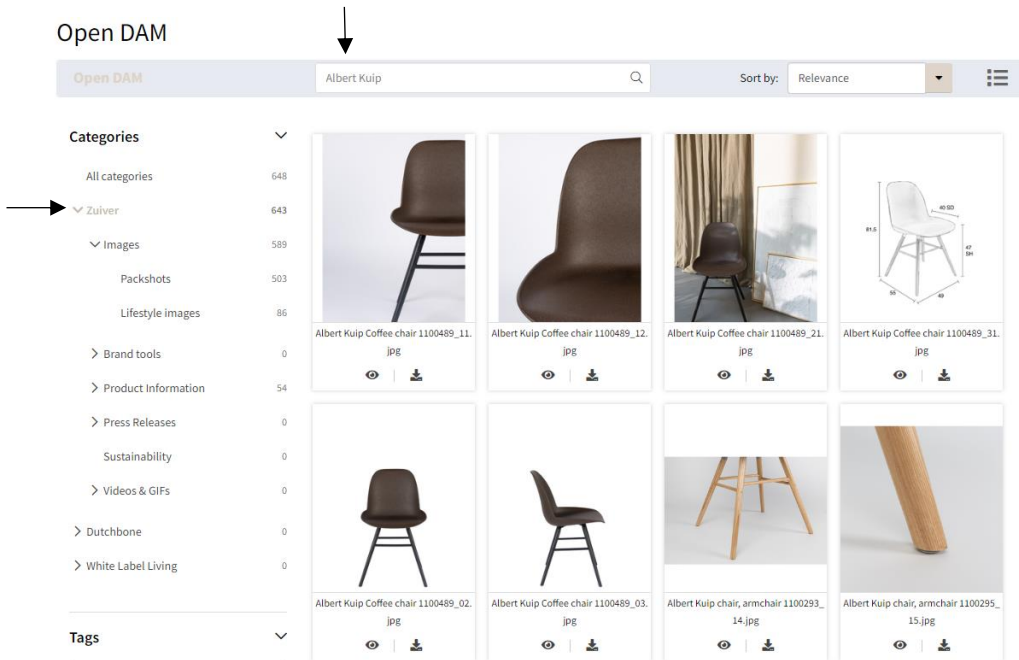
Open DAM

Open DAM

Albert Kuip

Sort by: Relevance

Categories

All categories 648

Zuiver 643

Images 589

Packshots 503

Lifestyle images 86

Brand tools 0

Product Information 54

Press Releases 0

Sustainability 0

Videos & GIFs 0

Dutchbone 0

White Label Living 0

Tags

Albert Kuip Coffee chair 1100489_11.jpg

Albert Kuip Coffee chair 1100489_12.jpg

Albert Kuip Coffee chair 1100489_21.jpg

81.5 40 SD 47 SH 55 49

Albert Kuip Coffee chair 1100489_31.jpg

Albert Kuip Coffee chair 1100489_02.jpg

Albert Kuip Coffee chair 1100489_03.jpg

Albert Kuip chair, armchair 1100293_14.jpg

Albert Kuip chair, armchair 1100295_15.jpg